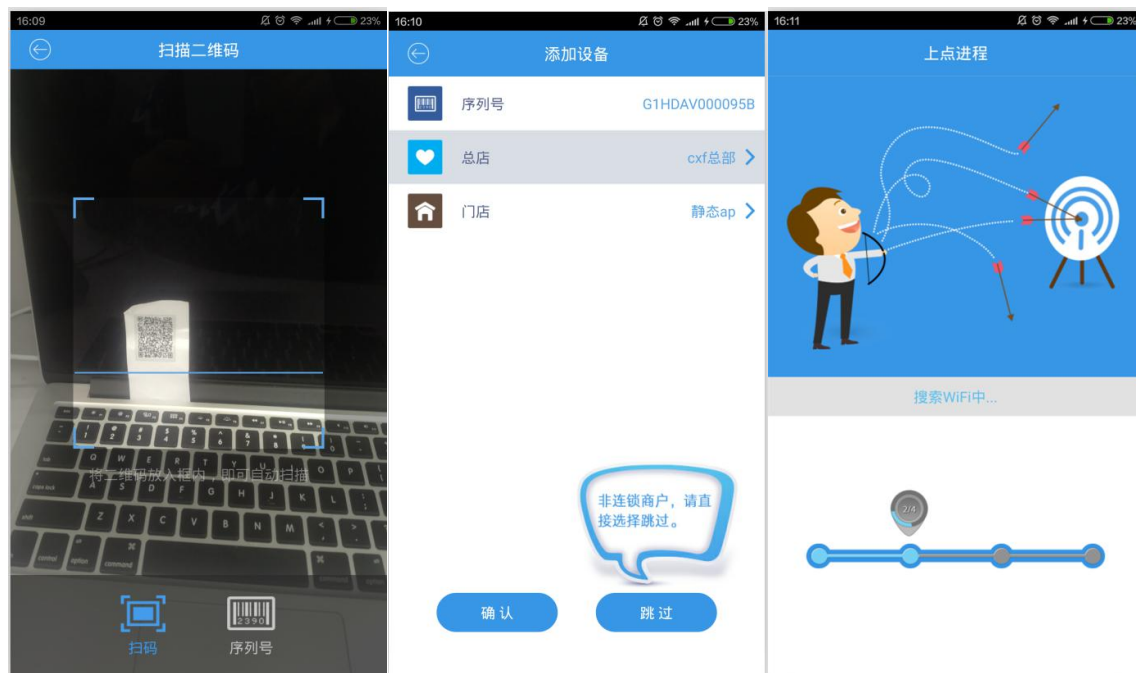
16:09 23%

扫描二维码

将二维码放入框内，即可自动扫描

扫码

2390

序列号

16:10 23%

添加设备

序列号 G1HDAV000095B

总店 cxf总部

门店 静态ap

非连锁商户，请直接选择跳过。

确 认

跳 过

16:11 23%

上点进程

搜索WiFi中...

2/4